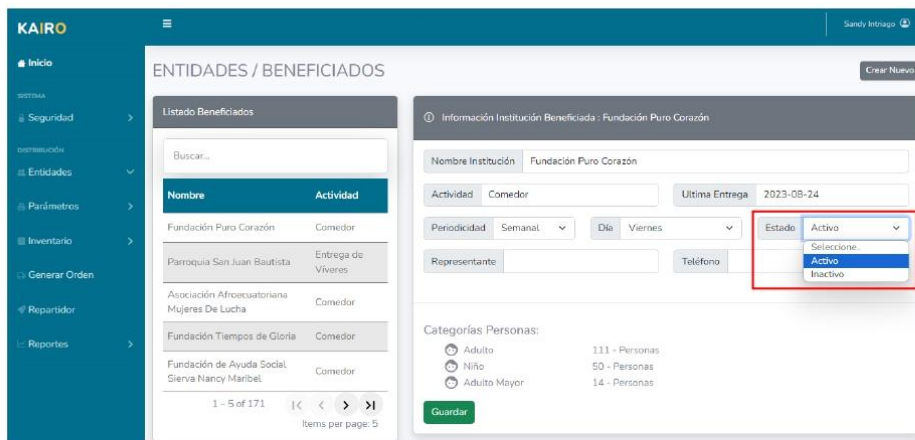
KAIRO

Sandy Intriago

Inicio

SISTEMA

Seguridad

DISTRIBUCIÓN

Entidades

Parámetros

Inventario

Generar Orden

Repartidor

Reportes

ENTIDADES / BENEFICIADOS

Crear Nuevo

Listado Beneficiados

Buscar...

| Nombre | Actividad |
|---|---|
| Fundación Puro Corazón | Comedor |
| Parroquia San Juan Bautista | Entrega de Víveres |
| Asociación Afroecuatoriana Mujeres De Lucha | Comedor |
| Fundación Tiempos de Gloria | Comedor |
| Fundación de Ayuda Social Sierva Nancy Maribel | Comedor |

1 – 5 of 171

Items per page: 5

Información Institución Beneficiada : Fundación Puro Corazón

Nombre Institución Fundación Puro Corazón

Actividad Comedor

Ultima Entrega 2023-08-24

Periodicidad Semanal

Día Viernes

Estado Activo

Seleccione.

Activo

Inactivo

Representante

Teléfono

Categorías Personas:

Adulto 111 - Personas

Niño 50 - Personas

Adulto Mayor 14 - Personas

Guardar